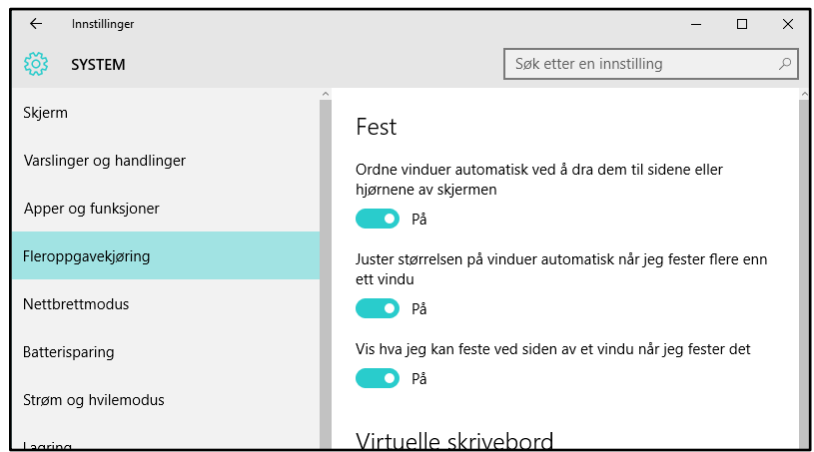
Innstillinger

SYSTEM

Søk etter en innstilling

Skjerm

Varslinger og handlinger

Apper og funksjoner

Fleroppgavekjøring

Nettbrettmodus

Batterisparing

Strøm og hvilemodus

Lagring

Fest

Ordne vinduer automatisk ved å dra dem til sidene eller hjørnene av skjermen

På

Juster størrelsen på vinduer automatisk når jeg fester flere enn ett vindu

På

Vis hva jeg kan feste ved siden av et vindu når jeg fester det

På

Virtuelle skrivebord